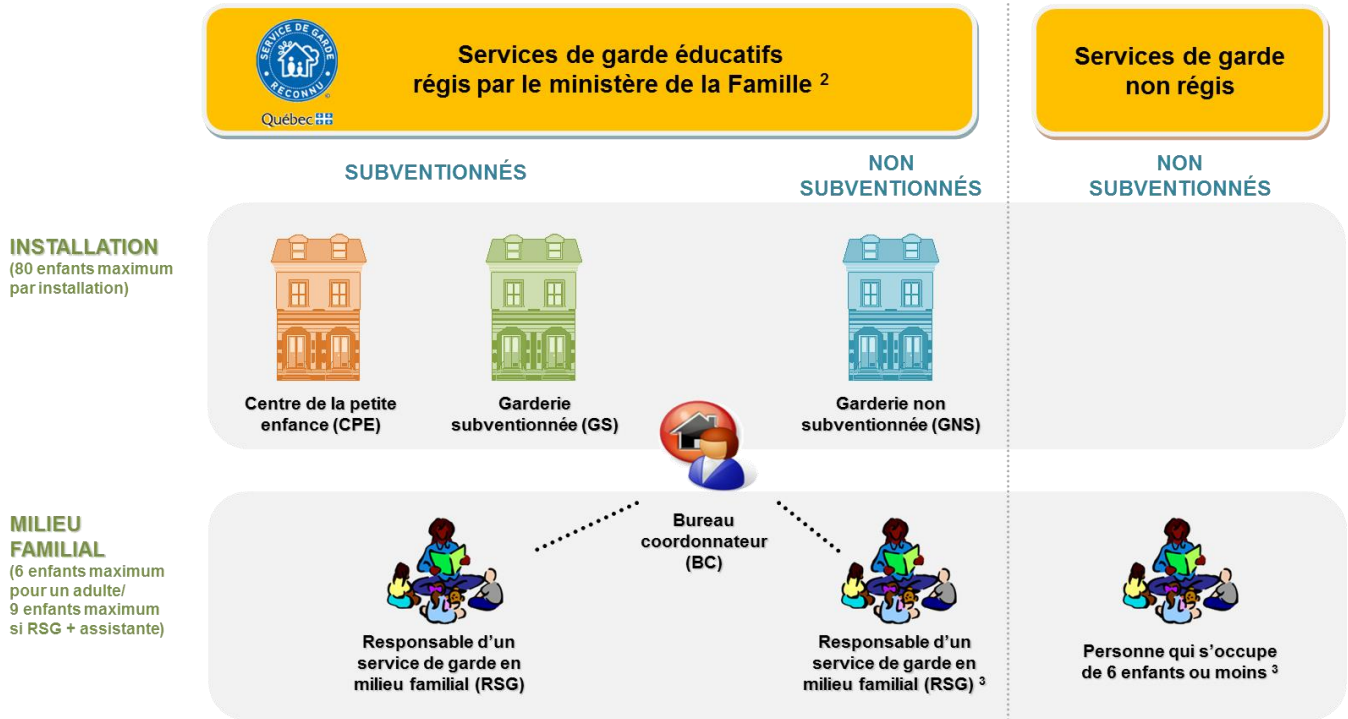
SERVICE DE GARDE RECONNU
Québec

Services de garde éducatifs régis par le ministère de la Famille $^{2}$

Services de garde non régis

SUBVENTIONNÉS

NON SUBVENTIONNÉS

NON SUBVENTIONNÉS

INSTALLATION
(80 enfants maximum par installation)

Centre de la petite enfance (CPE)

Garderie subventionnée (GS)

Garderie non subventionnée (GNS)

MILIEU FAMILIAL
(6 enfants maximum pour un adulte/ 9 enfants maximum si RSG + assistante)

Bureau coordonnateur (BC)

Responsable d'un service de garde en milieu familial (RSG)

Responsable d'un service de garde en milieu familial (RSG) $^{3}$

Personne qui s'occupe de 6 enfants ou moins $^{3}$